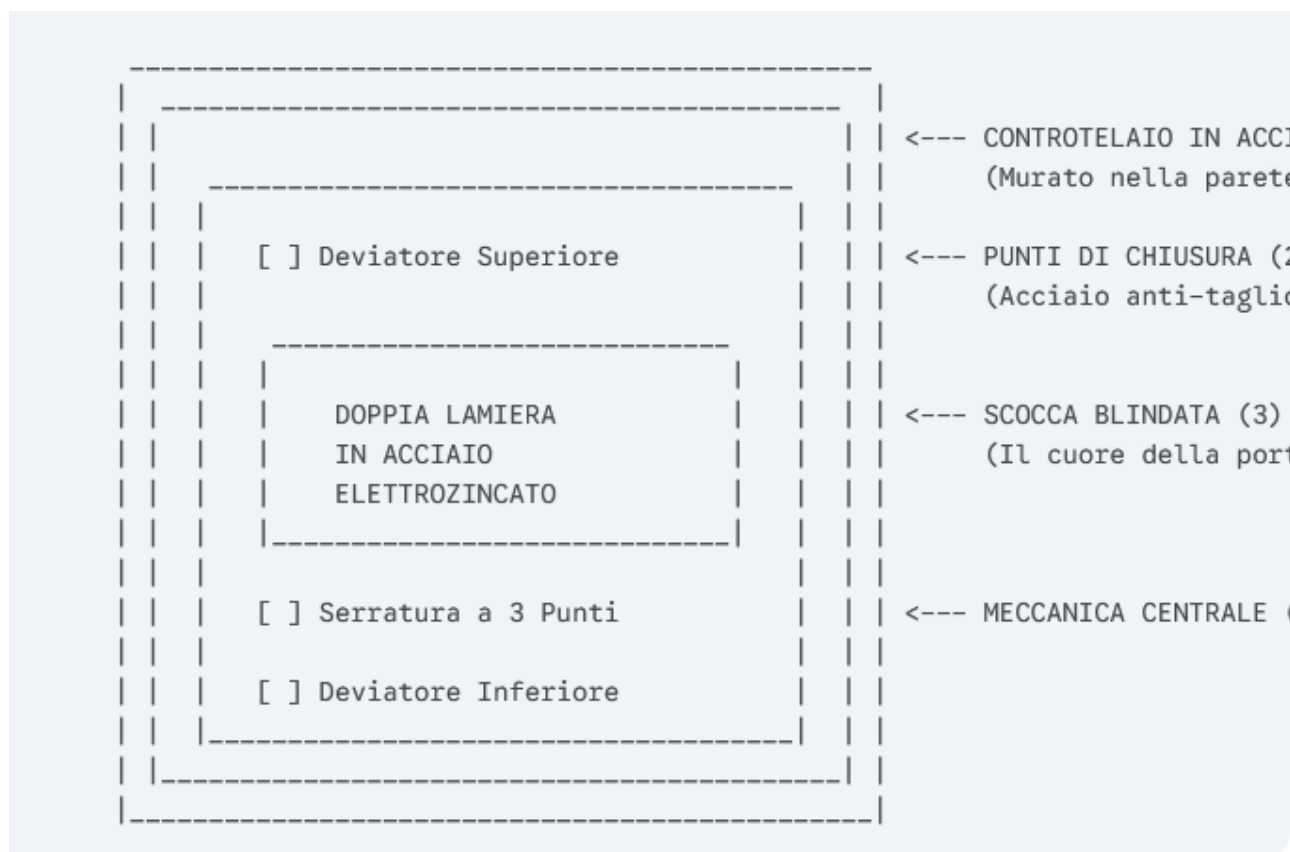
<--- CONTROTELAIO IN ACCI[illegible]
(Murato nella paret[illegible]

[ ] Deviatore Superiore

<--- PUNTI DI CHIUSURA ([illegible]
(Acciaio anti-tagli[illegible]

DOPPIA LAMIERA
IN ACCIAIO
ELETTROZINCATO

<--- SCOCCA BLINDATA (3)
(Il cuore della port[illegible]

[ ] Serratura a 3 Punti

<--- MECCANICA CENTRALE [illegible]

[ ] Deviatore Inferiore